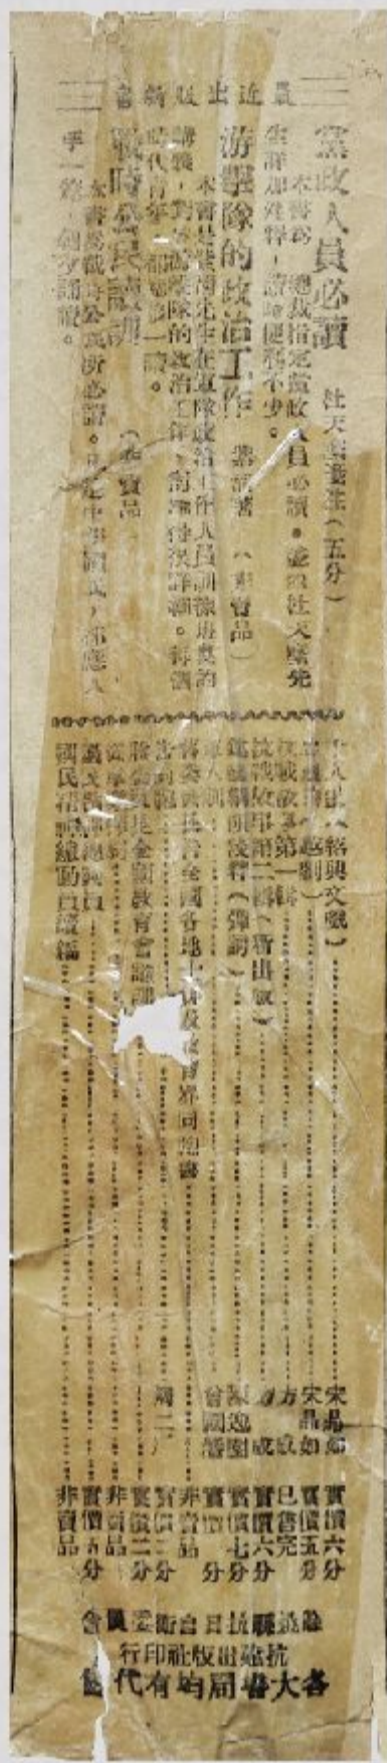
書新版出近最

黨政人員必讀 杜天錫著（五分）

本書爲總裁指定黨政人員必讀，並經杜天錫先生詳加注釋，讀者便利不少。

游擊隊的政治工作 曾資生著（非賣品）

本書是曾資生先生在軍隊政治工作人員訓練所講義，對於游擊隊的政治工作，有精闢的詳細論述，時代青年，都應該一讀。

戰時公民訓練 （非賣品）

本書爲戰時公民所必讀，凡是中華國民，都應人手一冊，細心誦讀。

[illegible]（報與文藝） 宋鳳如 實價六分

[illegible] 宋鳳如 實價五分

抗戰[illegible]第一輯 方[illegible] 已售完

抗戰歌曲第二輯（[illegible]） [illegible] 實價六分

戰時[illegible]（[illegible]） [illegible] 實價七分

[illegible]全國各地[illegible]界同胞書 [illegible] 實價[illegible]分

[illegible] 非賣品

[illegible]全國教育會議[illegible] 實價二分

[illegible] 實價二分

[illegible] 非賣品

國民精神總動員綱領 實價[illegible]分

非賣品

會員委衛自日抗縣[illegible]

行印社版出線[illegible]抗

售代有均局書大各